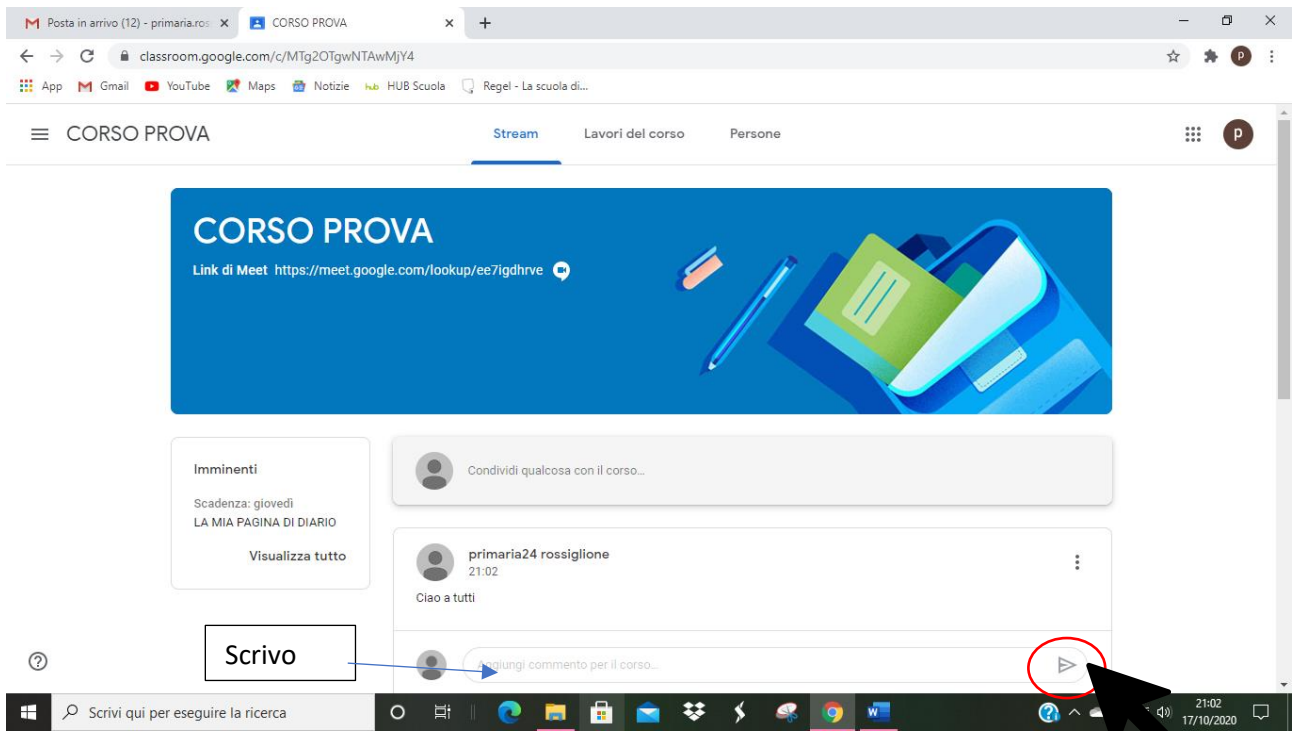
Posta in arrivo (12) - primaria.ros ×
CORSO PROVA ×
+
classroom.google.com/c/MTg2OTgwNTAwMjY4
App Gmail YouTube Maps Notizie HUB Scuola Regel - La scuola di...

CORSO PROVA
Stream
Lavori del corso
Persone

CORSO PROVA
Link di Meet https://meet.google.com/lookup/ee7igdhrve

Imminenti
Scadenza: giovedì
LA MIA PAGINA DI DIARIO
Visualizza tutto

Condividi qualcosa con il corso...

primaria24 rossiglione
21:02
Ciao a tutti

Scrivo
Aggiungi commento per il corso...

Scrivi qui per eseguire la ricerca
21:02
17/10/2020